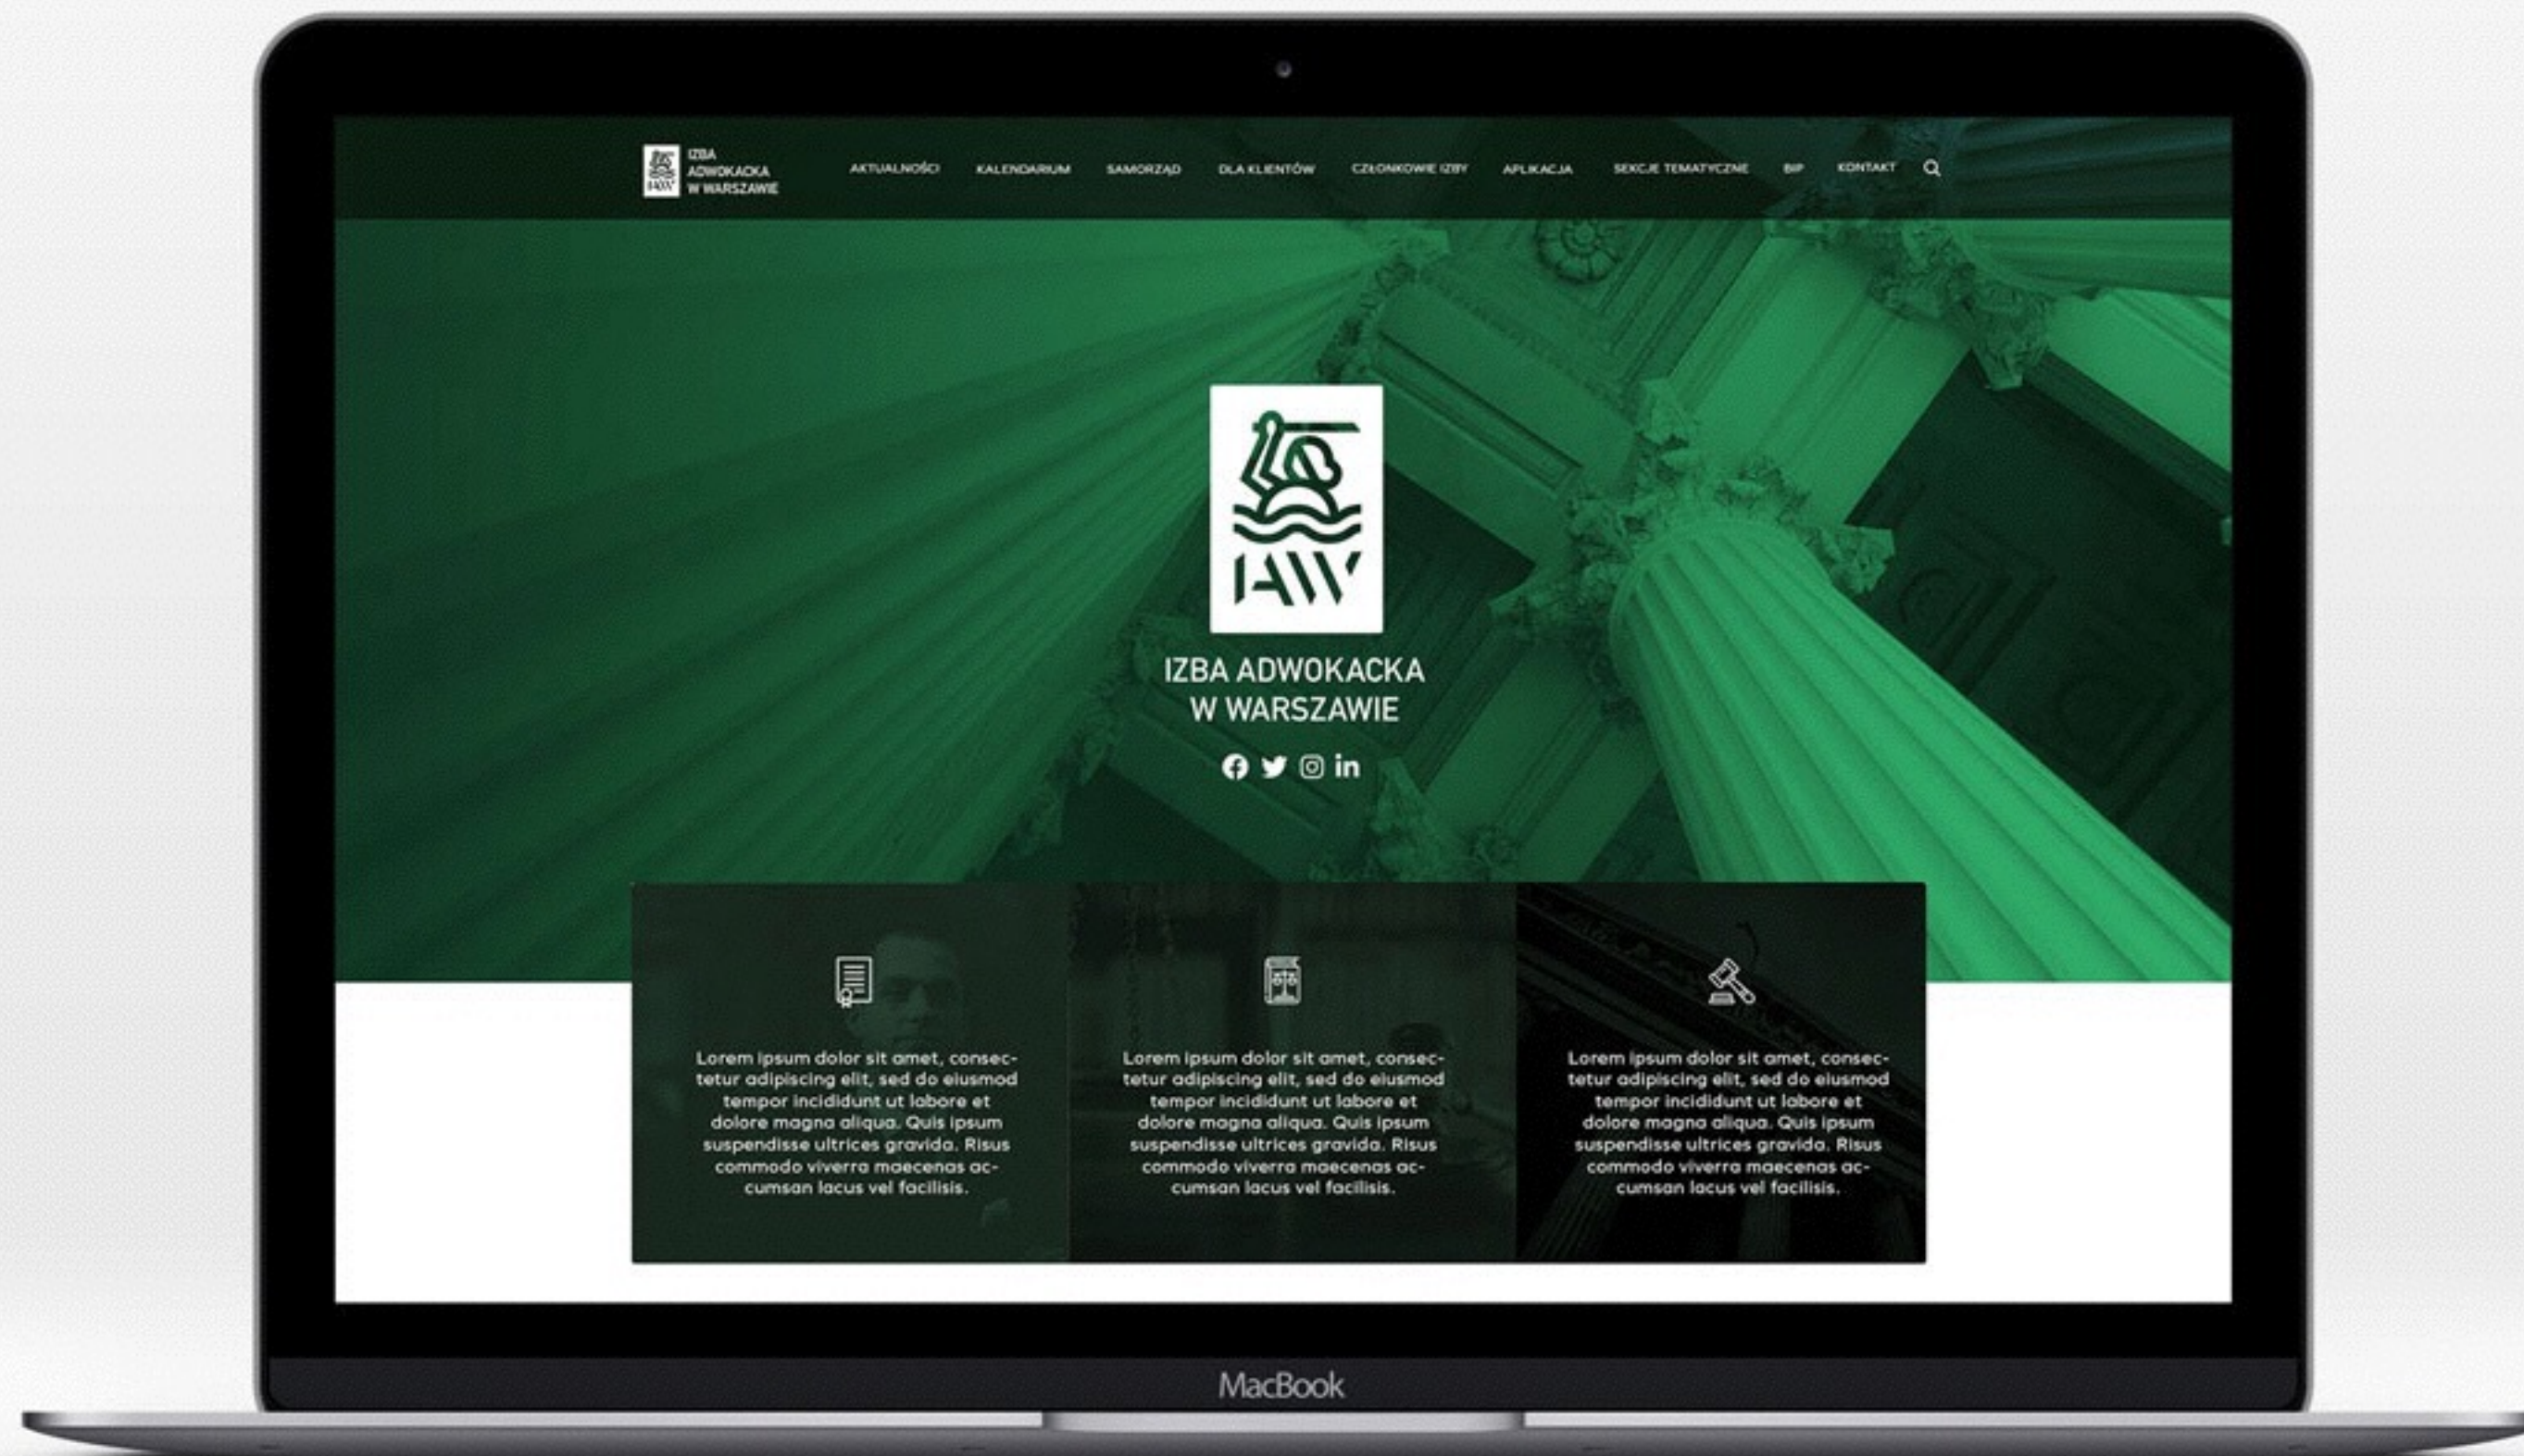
IAW IZBA ADWOKACKA W WARSZAWIE

AKTUALNOŚCI KALENDARIUM SAMORZĄD DLA KLIENTÓW CZŁONKOWIE IZBY APLIKACJA SEKCJE TEMATYCZNE BIP KONTAKT

IAW

IZBA ADWOKACKA W WARSZAWIE

in

Lorem ipsum dolor sit amet, consectetur adipiscing elit, sed do eiusmod tempor incididunt ut labore et dolore magna aliqua. Quis ipsum suspendisse ultrices gravida. Risus commodo viverra maecenas accumsan lacus vel facilisis.

Lorem ipsum dolor sit amet, consectetur adipiscing elit, sed do eiusmod tempor incididunt ut labore et dolore magna aliqua. Quis ipsum suspendisse ultrices gravida. Risus commodo viverra maecenas accumsan lacus vel facilisis.

Lorem ipsum dolor sit amet, consectetur adipiscing elit, sed do eiusmod tempor incididunt ut labore et dolore magna aliqua. Quis ipsum suspendisse ultrices gravida. Risus commodo viverra maecenas accumsan lacus vel facilisis.

MacBook